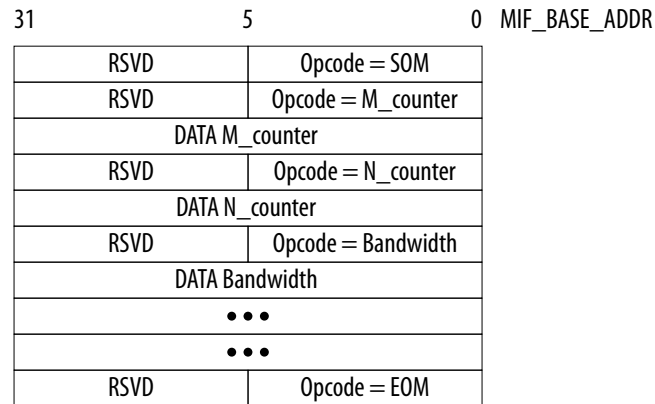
31 5 0 MIF_BASE_ADDR

| RSVD | Opcode = SOM |
|---|---|
| RSVD | Opcode = M_counter |
| DATA M_counter | |
| RSVD | Opcode = N_counter |
| DATA N_counter | |
| RSVD | Opcode = Bandwidth |
| DATA Bandwidth | |
| ••• | |
| ••• | |
| RSVD | Opcode = EOM |